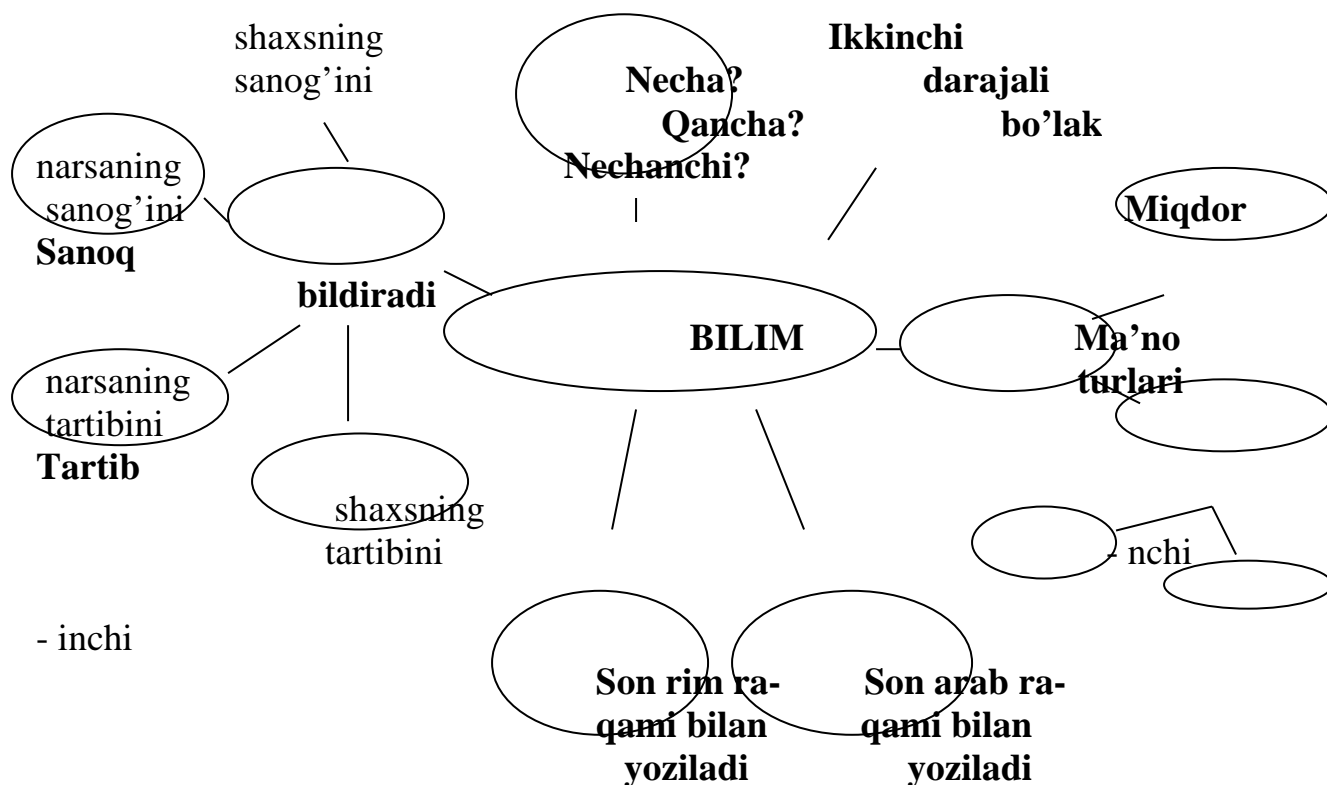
shaxsning sanog'ini

Necha? Qancha? Nechanchi?

Ikkinchi darajali bo'lak

narsaning sanog'ini

Sanoq

Miqdor

bildiradi

BILIM

Ma'no turlari

narsaning tartibini

Tartib

shaxsning tartibini

- nchi

- inchi

Son rim raqami bilan yoziladi

Son arab raqami bilan yoziladi